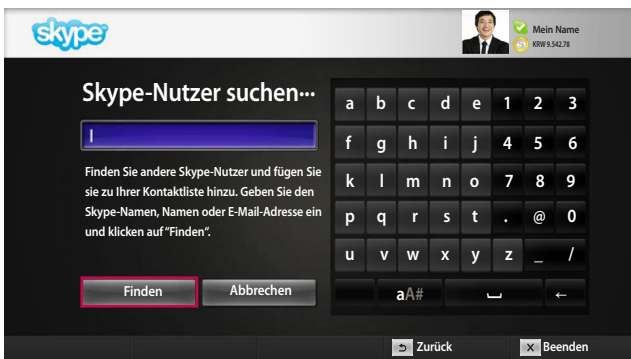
skype

Mein Name
KRW 9,542.78

Skype-Nutzer suchen...

|

Finden Sie andere Skype-Nutzer und fügen Sie sie zu Ihrer Kontaktliste hinzu. Geben Sie den Skype-Namen, Namen oder E-Mail-Adresse ein und klicken auf "Finden".

| a | b | c | d | e | 1 | 2 | 3 |
|---|---|---|---|---|---|---|---|
| f | g | h | i | j | 4 | 5 | 6 |
| k | l | m | n | o | 7 | 8 | 9 |
| p | q | r | s | t | . | @ | 0 |
| u | v | w | x | y | z | _ | / |

aA#

←

Finden

Abbrechen

Zurück

Beenden